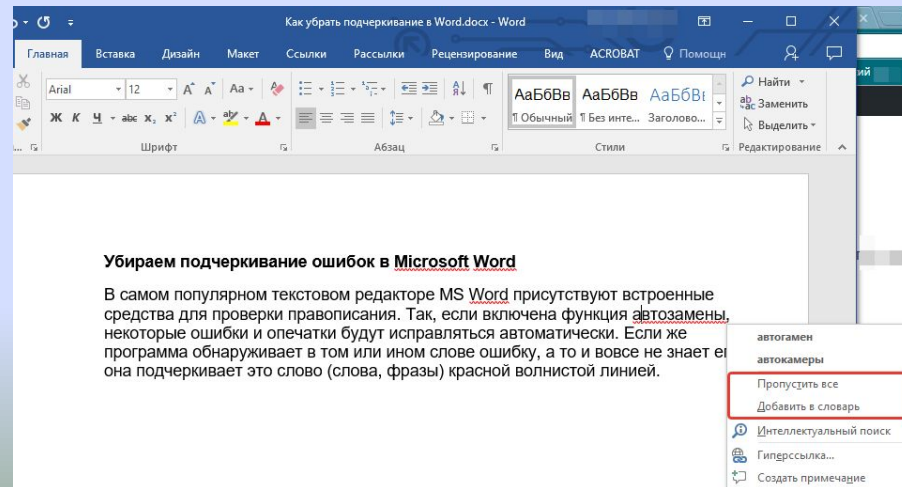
Как убрать подчеркивание в Word.docx - Word

Главная Вставка Дизайн Макет Ссылки Рассылки Рецензирование Вид ACROBAT Помощн

Arial 12 Aa

Ж К Ч abc $x_2$ $x^2$

АаБбВв АаБбВв АаБбВ

¶ Обычный ¶ Без инте... Заголово...

Найти Заменить Выделить

Шрифт Абзац Стили Редактирование

Убираем подчеркивание ошибок в Microsoft Word

В самом популярном текстовом редакторе MS Word присутствуют встроенные средства для проверки правописания. Так, если включена функция автозамены, некоторые ошибки и опечатки будут исправляться автоматически. Если же программа обнаруживает в том или ином слове ошибку, а то и вовсе не знает ег она подчеркивает это слово (слова, фразы) красной волнистой линией.

автогамен
автокамеры
Пропустить все
Добавить в словарь
Интеллектуальный поиск
Гиперссылка...
Создать примечание